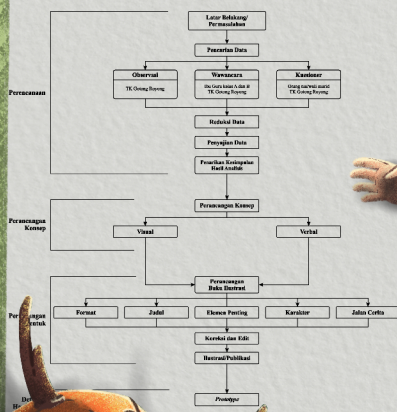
Latar Belakang/ Permasalahan

Pencarian Data

Observasi

TK Gotong Royong

Wawancara

Ibu Guru kelas A dan B TK Gotong Royong

Kuesioner

Orang tua/wali murid TK Gotong Royong

Perencanaan

Reduksi Data

Penyajian Data

Penarikan Kesimpulan Hasil Analisis

Perancangan Konsep

Perancangan Konsep

Visual

Verbal

Perancangan Buku Ilustrasi

Perancangan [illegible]entuk

Format

Judul

Elemen Penting

Karakter

Jalan Cerita

Koreksi dan Edit

Ilustrasi/Publikasi

De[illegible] H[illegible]

Prototype